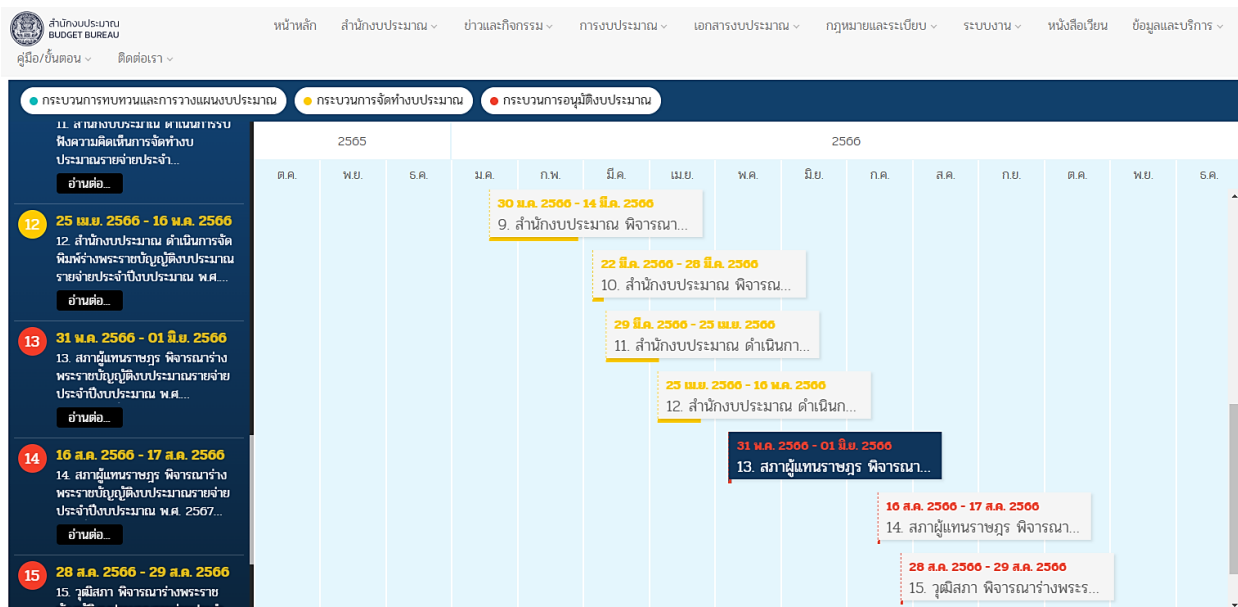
สำนักงบประมาณ
BUDGET BUREAU

หน้าหลัก สำนักงบประมาณ ข่าวและกิจกรรม การงบประมาณ เอกสารงบประมาณ กฎหมายและระเบียบ ระบบงาน หนังสือเวียน ข้อมูลและบริการ คู่มือ/ขั้นตอน ติดต่อเรา

กระบวนการทบทวนและการวางแผนงบประมาณ กระบวนการจัดทำงบประมาณ กระบวนการอนุมัติงบประมาณ

11. สำนักงบประมาณ ดำเนินการรับฟังความคิดเห็นการจัดทำงบประมาณรายจ่ายประจำ...
อ่านต่อ...

12 25 เม.ย. 2566 - 16 พ.ค. 2566
12. สำนักงบประมาณ ดำเนินการจัดพิมพ์ร่างพระราชบัญญัติงบประมาณรายจ่ายประจำปีงบประมาณ พ.ศ....
อ่านต่อ...

13 31 พ.ค. 2566 - 01 มิ.ย. 2566
13. สภาผู้แทนราษฎร พิจารณาร่างพระราชบัญญัติงบประมาณรายจ่ายประจำปีงบประมาณ พ.ศ....
อ่านต่อ...

14 16 ส.ค. 2566 - 17 ส.ค. 2566
14. สภาผู้แทนราษฎร พิจารณาร่างพระราชบัญญัติงบประมาณรายจ่ายประจำปีงบประมาณ พ.ศ. 2567...
อ่านต่อ...

15 28 ส.ค. 2566 - 29 ส.ค. 2566
15. วุฒิสภา พิจารณาร่างพระราช

2565 2566
ต.ค. พ.ย. ธ.ค. ม.ค. ก.พ. มี.ค. เม.ย. พ.ค. มิ.ย. ก.ค. ส.ค. ก.ย. ต.ค. พ.ย. ธ.ค.

30 ม.ค. 2566 - 14 มี.ค. 2566
9. สำนักงบประมาณ พิจารณา...

22 มี.ค. 2566 - 28 มี.ค. 2566
10. สำนักงบประมาณ พิจารณ...

29 มี.ค. 2566 - 25 เม.ย. 2566
11. สำนักงบประมาณ ดำเนินกา...

25 เม.ย. 2566 - 16 พ.ค. 2566
12. สำนักงบประมาณ ดำเนินก...

31 พ.ค. 2566 - 01 มิ.ย. 2566
13. สภาผู้แทนราษฎร พิจารณา...

16 ส.ค. 2566 - 17 ส.ค. 2566
14. สภาผู้แทนราษฎร พิจารณา...

28 ส.ค. 2566 - 29 ส.ค. 2566
15. วุฒิสภา พิจารณาร่างพระร...